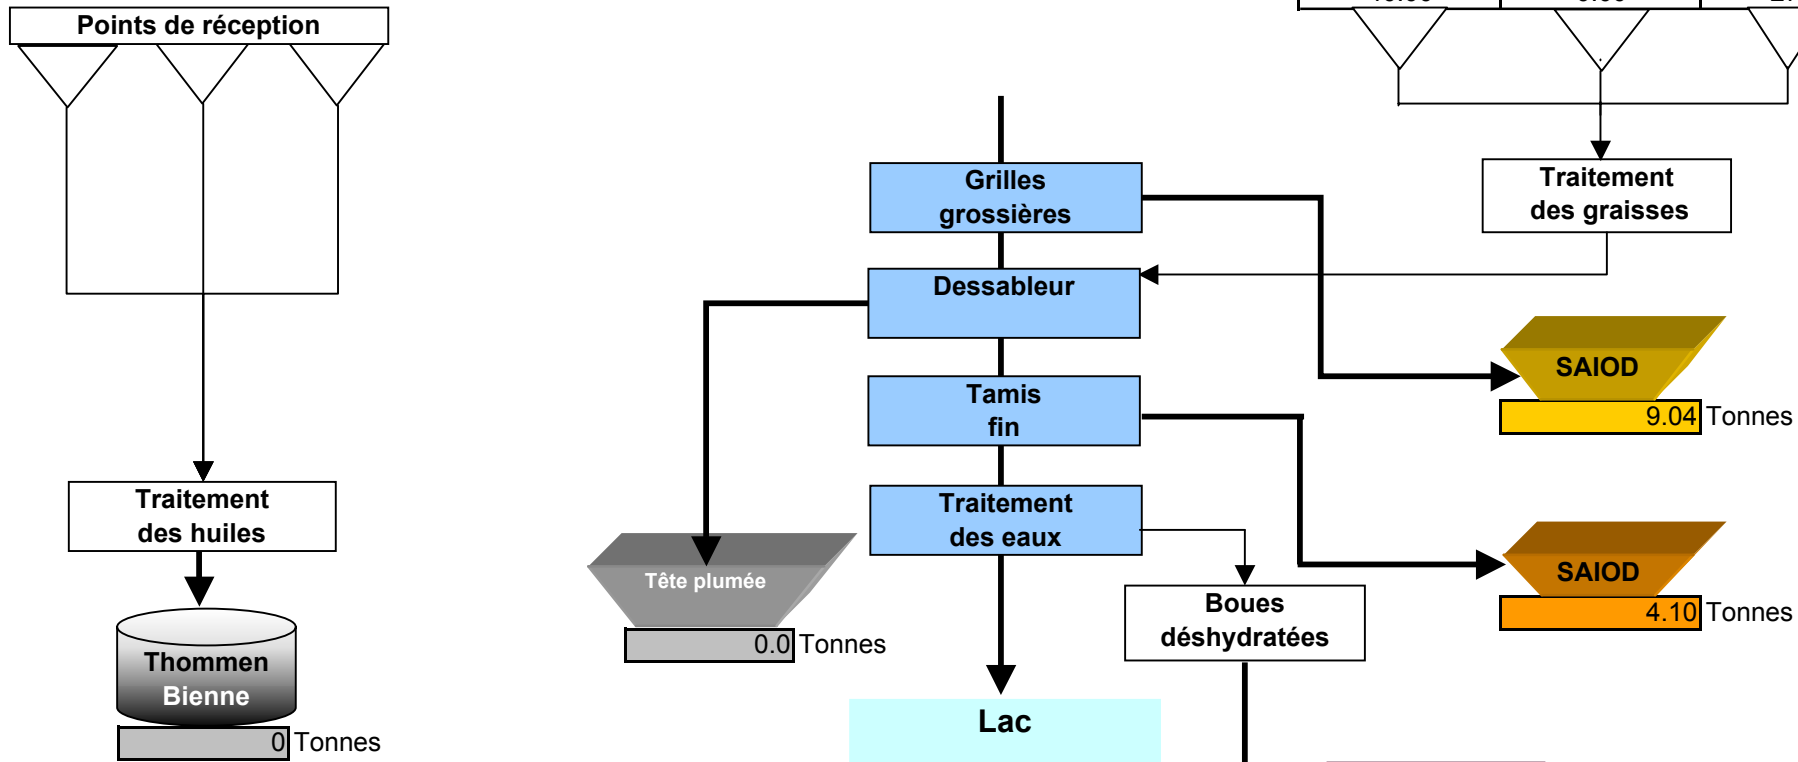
Points de réception

Traitement des huiles

Thommen Bienne

0 Tonnes

Grilles grossières

Dessableur

Tamis fin

Traitement des eaux

Tête plumée

0.0 Tonnes

Lac

Boues déshydratées

Traitement des graisses

SAIOD

9.04 Tonnes

SAIOD

4.10 Tonnes